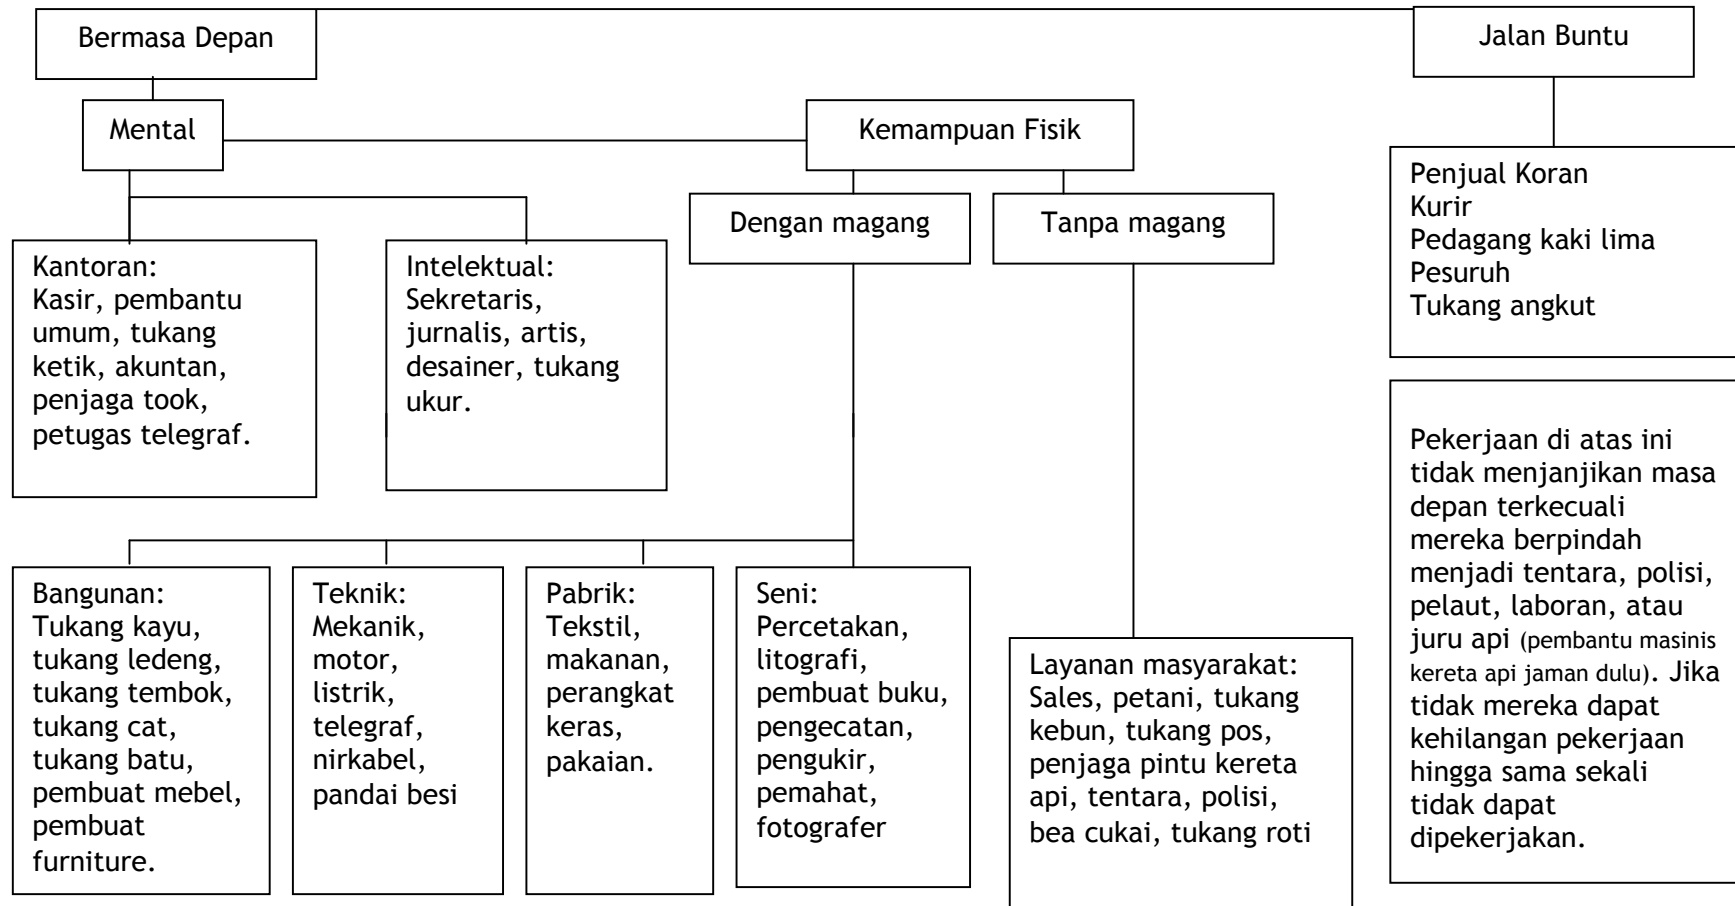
Bermasa Depan

Jalan Buntu

Mental

Kemampuan Fisik

Penjual Koran
Kurir
Pedagang kaki lima
Pesuruh
Tukang angkut

Dengan magang

Tanpa magang

Kantoran:
Kasir, pembantu umum, tukang ketik, akuntan, penjaga took, petugas telegraf.

Intelektual:
Sekretaris, jurnalis, artis, desainer, tukang ukur.

Pekerjaan di atas ini tidak menjanjikan masa depan terkecuali mereka berpindah menjadi tentara, polisi, pelaut, laboran, atau juru api (pembantu masinis kereta api jaman dulu). Jika tidak mereka dapat kehilangan pekerjaan hingga sama sekali tidak dapat dipekerjakan.

Bangunan:
Tukang kayu, tukang ledeng, tukang tembok, tukang cat, tukang batu, pembuat mebel, pembuat furniture.

Teknik:
Mekanik, motor, listrik, telegraf, nirkabel, pandai besi

Pabrik:
Tekstil, makanan, perangkat keras, pakaian.

Seni:
Percetakan, litografi, pembuat buku, pengecatan, pengukir, pemahat, fotografer

Layanan masyarakat:
Sales, petani, tukang kebun, tukang pos, penjaga pintu kereta api, tentara, polisi, bea cukai, tukang roti